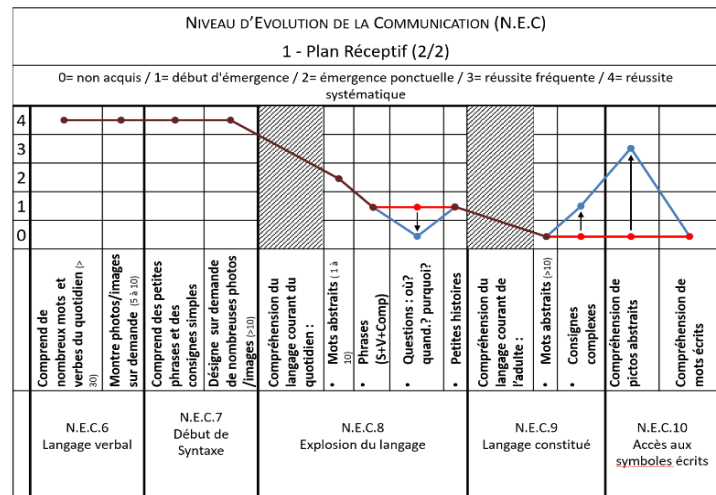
NIVEAU D'EVOLUTION DE LA COMMUNICATION (N.E.C)

1 - Plan Réceptif (2/2)

0= non acquis / 1= début d'émergence / 2= émergence ponctuelle / 3= réussite fréquente / 4= réussite systématique

4
3
2
1
0

Comprend de nombreux mots et verbes du quotidien (> 30)

Montre photos/images sur demande (5 à 10)

Comprend des petites phrases et des consignes simples

Désigne sur demande de nombreuses photos /images (>10)

Compréhension du langage courant du quotidien :

• Mots abstraits (1 à 10)

• Phrases (S+V+Comp)

• Questions : où? quand.? purquoi?

• Petites histoire

Compréhension du langage courant de l'adulte :

• Mots abstraits (>10)

• Consignes complexes

Compréhension de pictos abstraits

Compréhension de mots écrits

N.E.C.6
Langage verbal

N.E.C.7
Début de Syntaxe

N.E.C.8
Explosion du langage

N.E.C.9
Langage constitué

N.E.C.10
Accès aux symboles écrits